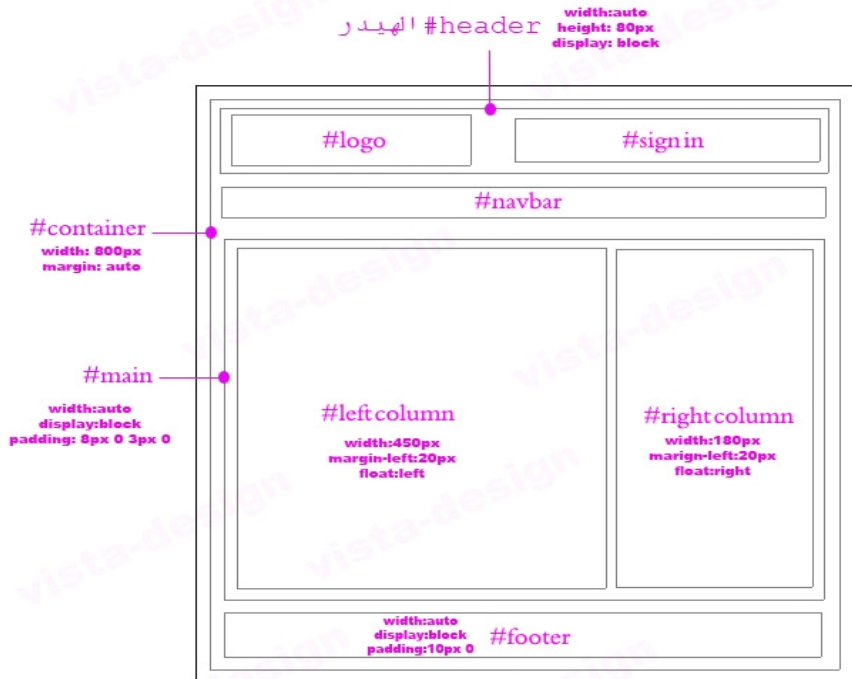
الهيدر #header
width:auto
height: 80px
display: block

#logo
#sign in

#navbar

#container
width: 800px
margin: auto

#main
width:auto
display:block
padding: 8px 0 3px 0

#left column
width:450px
margin-left:20px
float:left

#right column
width:180px
margin-left:20px
float:right

width:auto
display:block
padding:10px 0
#footer

vista-design